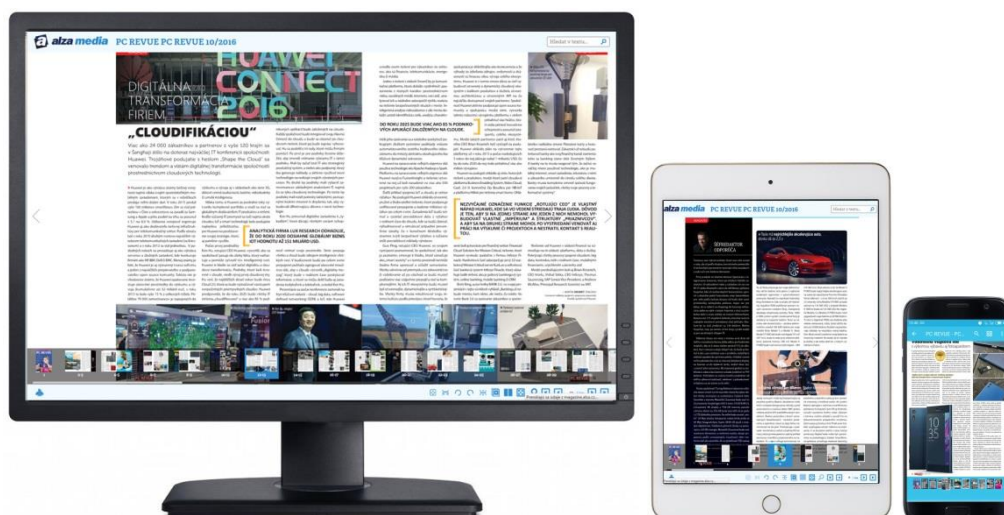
alza media PC REVUE PC REVUE 10/2016

Hľadať v texte...

HUAWEI CONNECT 2016

DIGITÁLNA TRANSFORMÁCIA FIRIEM „CLOUDIFIKÁCIOU"

Viac ako 20 000 zákazníkov a partnerov z vyše 100 krajín sa v Šanghaji zišlo na doteraz najväčšej IT konferencii spoločnosti Huawei. Tryskovo pozdvihnutou hrdosťou „Shape the Cloud" sa venovala hovorcom a vízi digitálnej transformácie spoločnosti prostredníctvom cloudových technológií.

ANALYTICKÁ FIRMA IDC RESEARCH ODHADUJE, ŽE DO ROKU 2020 DOSIAHNE GLOBÁLNY BIZNIS V IKT HODNOTU AŽ 151 MILIÁRD USD.

DO ROKU 2025 BUDE VIAC AKO 85 % PODNIKOVÝCH APLIKÁCIÍ ZALOŽENÝCH NA CLOUDE.

alza media PC REVUE PC REVUE 10/2016

Hľadať v texte...

ZEPHOMAT DOPRAVA

NEZVYČAJNÉ OZNAČENIE FUNKCIE „ROTUJÚCI CEO" JE VLASTNÉ IBA HUAWEI, KDE SA VO VEDENÍ STRIEDAJÚ TRAJA ĽUDIA. SÚHLASÍ JE TEDA, ABY SA NA JEDNEJ STRANE ANI JEDEN Z NICH NEVEDEL VYBUDOVAŤ VLASTNÉ „IMPÉRIUM" A ŠTRUKTÚRY „PRAJNÍKOV" A NA DRUHEJ STRANE MOHOL POSTUPNE NA ZLOŽITÚ PRÁCU NA VÝTVORE Z PROJEKTOCH A NESTRATIL KONTAKT S REALITOU.

PC REVUE - PC...